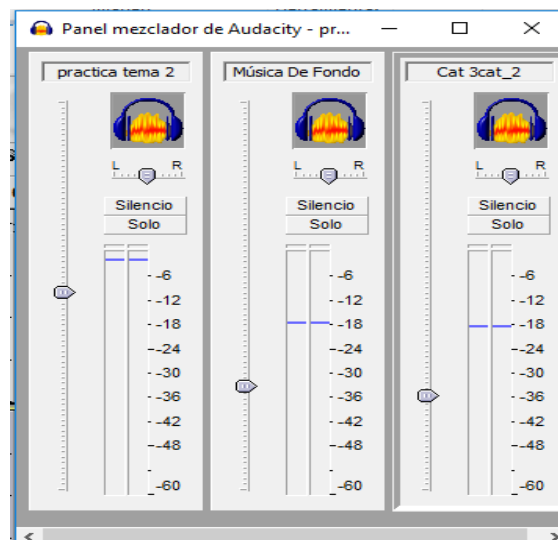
Panel mezclador de Audacity - pr...

practica tema 2

L R

Silencio
Solo

-6
-12
-18
-24
-30
-36
-42
-48
-60

Música De Fondo

L R

Silencio
Solo

-6
-12
-18
-24
-30
-36
-42
-48
-60

Cat 3cat_2

L R

Silencio
Solo

-6
-12
-18
-24
-30
-36
-42
-48
-60